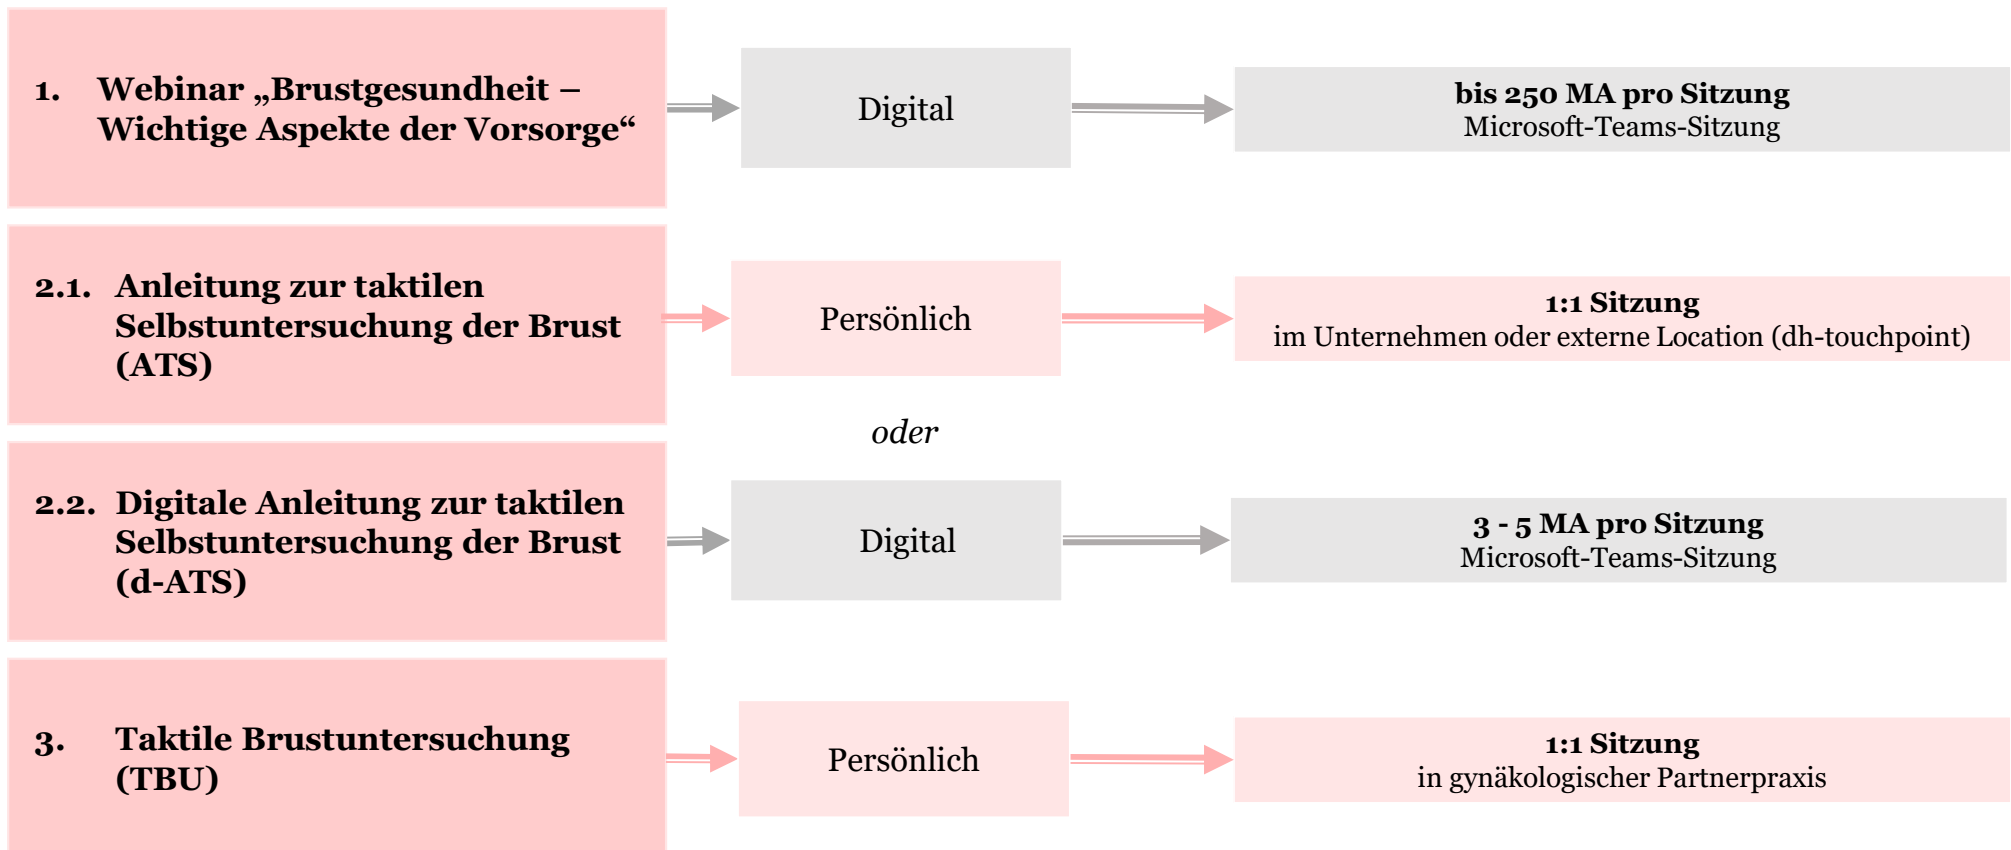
1. Webinar „Brustgesundheit – Wichtige Aspekte der Vorsorge“

Digital

bis 250 MA pro Sitzung
Microsoft-Teams-Sitzung

2.1. Anleitung zur taktilen Selbstuntersuchung der Brust (ATS)

Persönlich

1:1 Sitzung
im Unternehmen oder externe Location (dh-touchpoint)

oder

2.2. Digitale Anleitung zur taktilen Selbstuntersuchung der Brust (d-ATS)

Digital

3 - 5 MA pro Sitzung
Microsoft-Teams-Sitzung

3. Taktile Brustuntersuchung (TBU)

Persönlich

1:1 Sitzung
in gynäkologischer Partnerpraxis